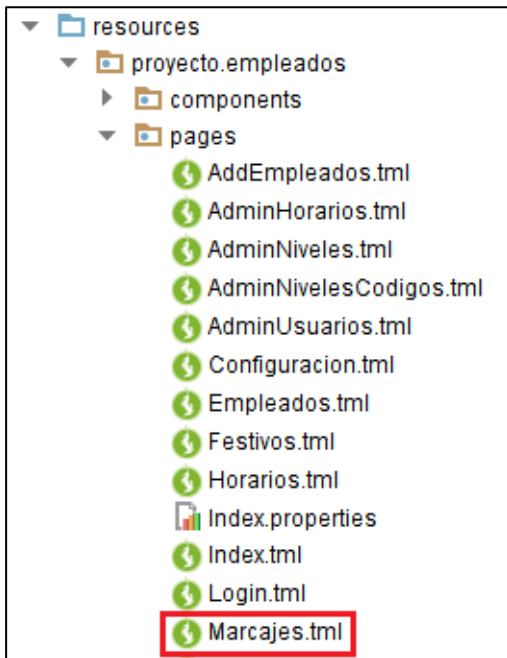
resources
proyecto.empleados
components
pages
AddEmpleados.tml
AdminHorarios.tml
AdminNiveles.tml
AdminNivelesCodigos.tml
AdminUsuarios.tml
Configuracion.tml
Empleados.tml
Festivos.tml
Horarios.tml
Index.properties
Index.tml
Login.tml
Marcajes.tml